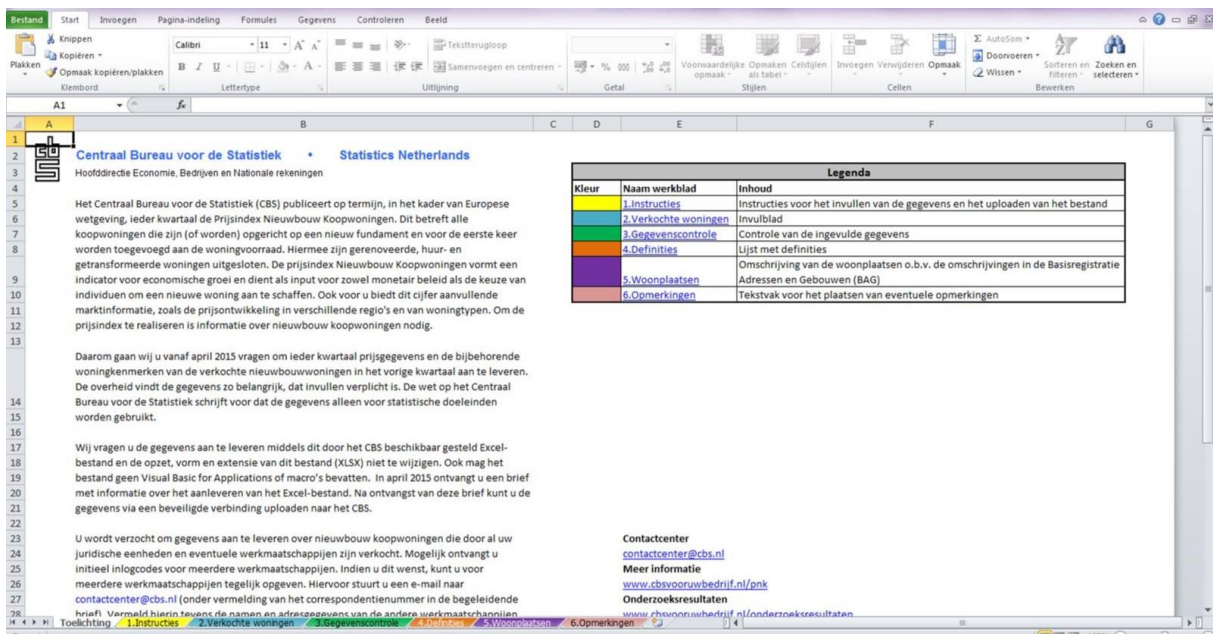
Bestand Start Invoegen Pagina-indeling Formules Gegevens Controleren Beeld

Knippen
Kopiëren
Plakken
Opmaak kopiëren/plakken
Klembord
Calibri 11
Lettertype
Tekstterugloop
Samenvoegen en centreren
Uitlijning
% 000
Getal
Voorwaardelijke opmaak
Opmaken als tabel
Celstijlen
Stijlen
Invoegen Verwijderen Opmaak
Cellen
AutoSom
Doorvoeren
Wissen
Sorteren en filteren
Zoeken en selecteren
Bewerken

A1 $f_x$

A B C D E F G

Centraal Bureau voor de Statistiek • Statistics Netherlands
Hoofddirectie Economie, Bedrijven en Nationale rekeningen

Het Centraal Bureau voor de Statistiek (CBS) publiceert op termijn, in het kader van Europese wetgeving, ieder kwartaal de Prijsindex Nieuwbouw Koopwoningen. Dit betreft alle koopwoningen die zijn (of worden) opgericht op een nieuw fundament en voor de eerste keer worden toegevoegd aan de woningvoorraad. Hiermee zijn gerenoveerde, huur- en getransformeerde woningen uitgesloten. De prijsindex Nieuwbouw Koopwoningen vormt een indicator voor economische groei en dient als input voor zowel monetair beleid als de keuze van individuen om een nieuwe woning aan te schaffen. Ook voor u biedt dit cijfer aanvullende marktinformatie, zoals de prijsontwikkeling in verschillende regio's en van woningtypen. Om de prijsindex te realiseren is informatie over nieuwbouw koopwoningen nodig.

Daarom gaan wij u vanaf april 2015 vragen om ieder kwartaal prijsgegevens en de bijbehorende woningkenmerken van de verkochte nieuwbouwwoningen in het vorige kwartaal aan te leveren. De overheid vindt de gegevens zo belangrijk, dat invullen verplicht is. De wet op het Centraal Bureau voor de Statistiek schrijft voor dat de gegevens alleen voor statistische doeleinden worden gebruikt.

Wij vragen u de gegevens aan te leveren middels dit door het CBS beschikbaar gesteld Excel-bestand en de opzet, vorm en extensie van dit bestand (XLSX) niet te wijzigen. Ook mag het bestand geen Visual Basic for Applications of macro's bevatten. In april 2015 ontvangt u een brief met informatie over het aanleveren van het Excel-bestand. Na ontvangst van deze brief kunt u de gegevens via een beveiligde verbinding uploaden naar het CBS.

U wordt verzocht om gegevens aan te leveren over nieuwbouw koopwoningen die door al uw juridische eenheden en eventuele werkmaatschappijen zijn verkocht. Mogelijk ontvangt u initieel inlogcodes voor meerdere werkmaatschappijen. Indien u dit wenst, kunt u voor meerdere werkmaatschappijen tegelijk opgeven. Hiervoor stuurt u een e-mail naar contactcenter@cbs.nl (onder vermelding van het correspondentienummer in de begeleidende brief). Vermeld hierin tevens de namen en adresgegevens van de andere werkmaatschappijen

| Legenda | | |
|---|---|---|
| Kleur | Naam werkblad | Inhoud |
| | 1.Instructies | Instructies voor het invullen van de gegevens en het uploaden van het bestand |
| | 2.Verkochte woningen | Invulblad |
| | 3.Gegevenscontrole | Controle van de ingevulde gegevens |
| | 4.Definities | Lijst met definities |
| | 5.Woonplaatsen | Omschrijving van de woonplaatsen o.b.v. de omschrijvingen in de Basisregistratie Adressen en Gebouwen (BAG) |
| | 6.Opmerkingen | Tekstvak voor het plaatsen van eventuele opmerkingen |

Contactcenter
contactcenter@cbs.nl
Meer informatie
www.cbsvooruwbedrijf.nl/pnk
Onderzoeksresultaten
www.cbsvooruwbedrijf.nl/onderzoeksresultaten

Toelichting 1.Instructies 2.Verkochte woningen 3.Gegevenscontrole 4.Definities 5.Woonplaatsen 6.Opmerkingen